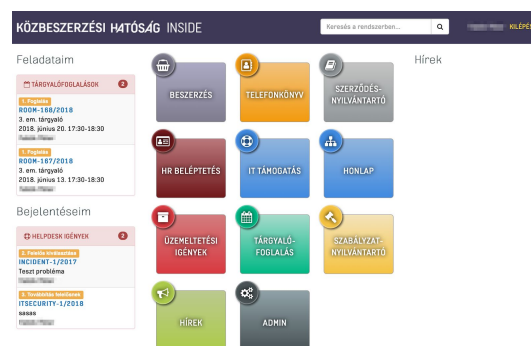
KÖZBESZERZÉSI HATÓSÁG INSIDE

Keresés a rendszerben...

KILÉPÉS

Feladataim

TÁRGYALÓFOGLALÁSOK 2

1. Foglalás
ROOM-168/2018
3. em. tárgyaló
2018. június 20. 17:30-18:30
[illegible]

1. Foglalás
ROOM-167/2018
3. em. tárgyaló
2018. június 13. 17:30-18:30
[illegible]

Bejelentéseim

HELPDESK IGÉNYEK 2

2. Feladás kivizsgálásra
INCIDENT-1/2017
Teszt probléma
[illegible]

2. Továbbítás kollégának
ITSECURITY-1/2018
sasas
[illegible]

BESZERZÉS

TELEFONKÖNYV

SZERZŐDÉS-NYILVÁNTARTÓ

HR BELÉPTETÉS

IT TÁMOGATÁS

HONLAP

ÜZEMELTETÉSI IGÉNYEK

TÁRGYALÓ-FOGLALÁS

SZABÁLYZAT-NYILVÁNTARTÓ

HÍREK

ADMIN

Hírek